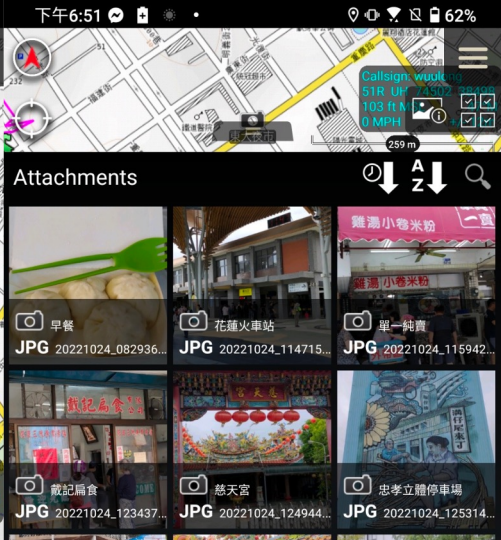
下午6:51 62%

Callsign: wuuleng
51R UH 74302 38499
103 ft MSL
0 MPH
259 m

Attachments

早餐
JPG 20221024_082936...
花蓮火車站
JPG 20221024_114715...
單一純賣
JPG 20221024_115942...
藏記扁食
JPG 20221024_123437...
慈天宮
JPG 20221024_124944...
忠孝立體停車場
JPG 20221024_125314...